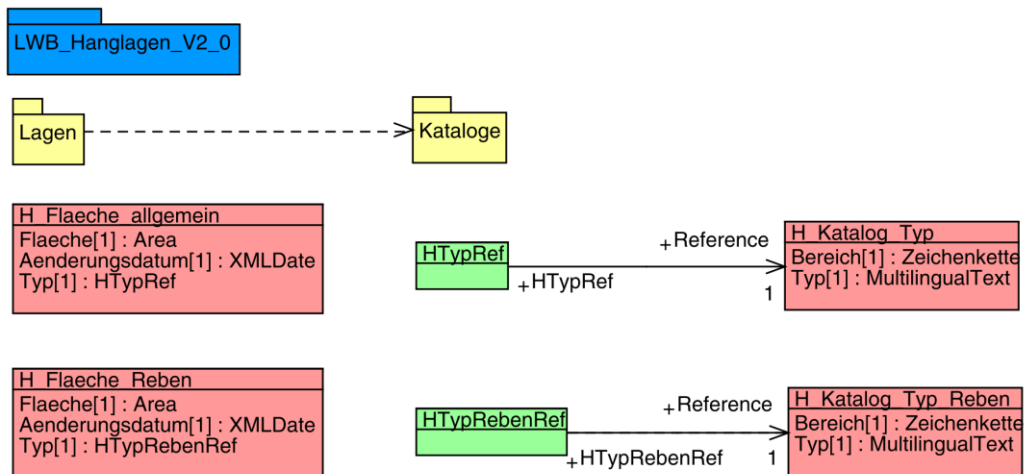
LWB_Hanglagen_V2_0

Lagen

Kataloge

H_Flaeche_allgemein
Flaeche[1] : Area
Aenderungsdatum[1] : XMLDate
Typ[1] : HTypRef

HTypRef

+Reference

+HTypRef

1

H_Katalog_Typ
Bereich[1] : Zeichenkette
Typ[1] : MultilingualText

H_Flaeche_Reben
Flaeche[1] : Area
Aenderungsdatum[1] : XMLDate
Typ[1] : HTypRebenRef

HTypRebenRef

+Reference

+HTypRebenRef

1

H_Katalog_Typ_Reben
Bereich[1] : Zeichenkette
Typ[1] : MultilingualText